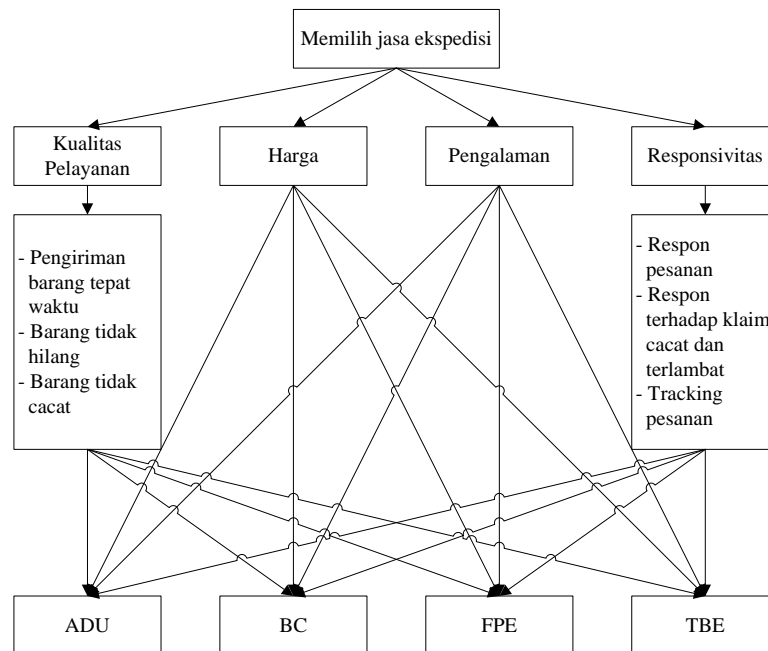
Memilih jasa ekspedisi

Kualitas Pelayanan

Harga

Pengalaman

Responsivitas

- Pengiriman barang tepat waktu
- Barang tidak hilang
- Barang tidak cacat

- Respon pesanan
- Respon terhadap klaim cacat dan terlambat
- Tracking pesanan

ADU

BC

FPE

TBE